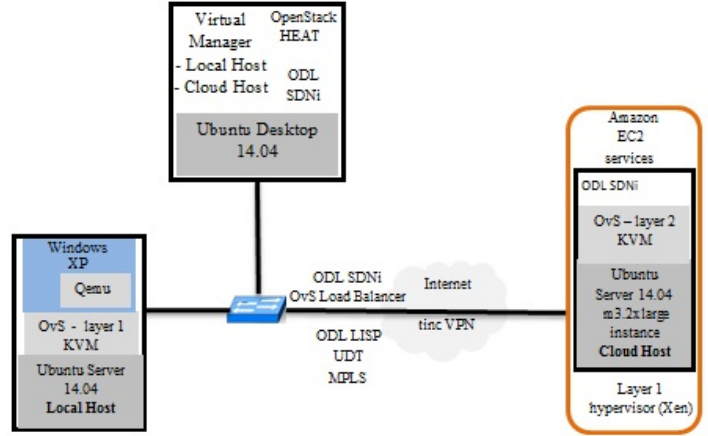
Virtual Manager
- Local Host
- Cloud Host

OpenStack HEAT

ODL SDNi

Ubuntu Desktop 14.04

Amazon EC2 services

ODL SDNi

OvS – layer 2 KVM

Ubuntu Server 14.04 m3.2xlarge instance
Cloud Host

Layer 1 hypervisor (Xen)

Windows XP

Qemu

OvS - layer 1 KVM

Ubuntu Server 14.04
Local Host

ODL SDNi
OvS Load Balancer

Internet

tinc VPN

ODL LISP
UDT
MPLS